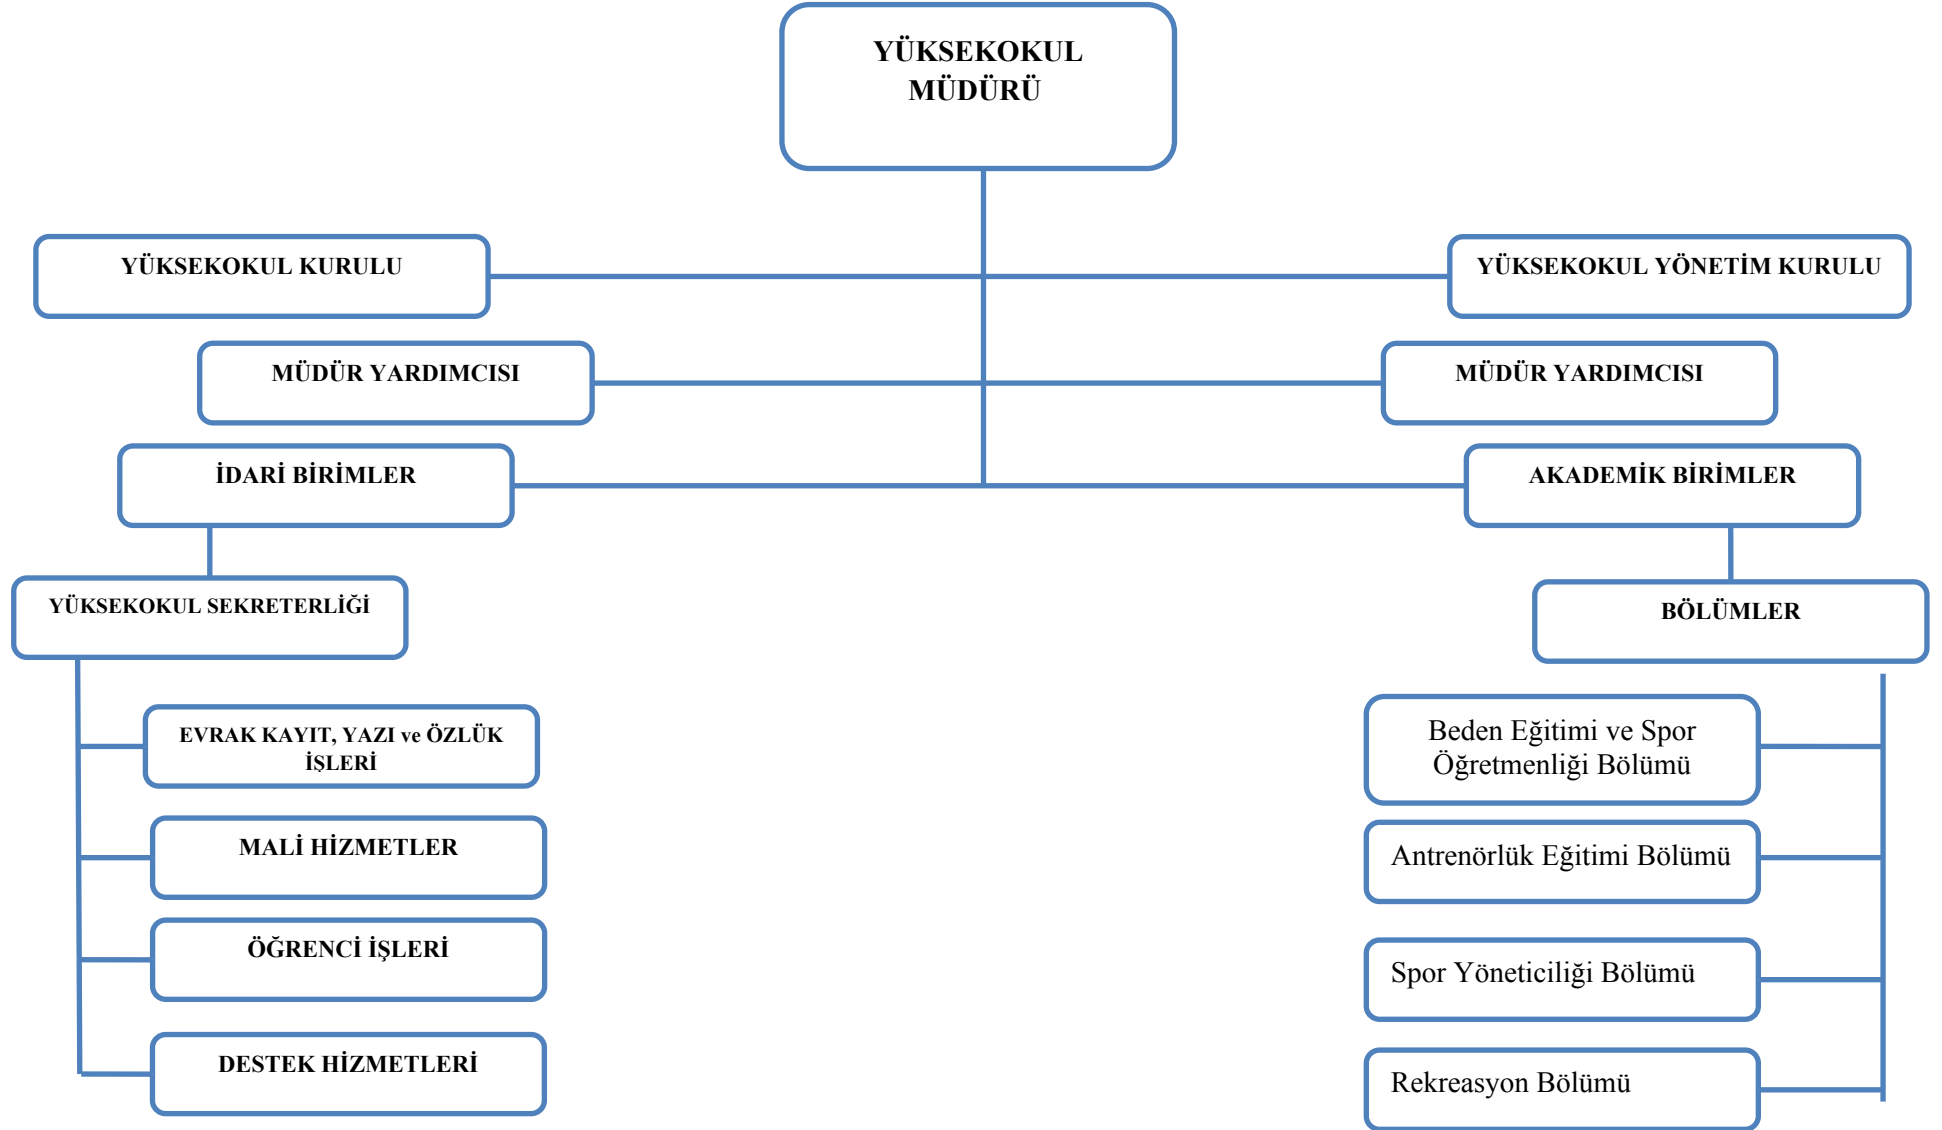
YÜKSEKOKUL MÜDÜRÜ

YÜKSEKOKUL KURULU

YÜKSEKOKUL YÖNETİM KURULU

MÜDÜR YARDIMCISI

MÜDÜR YARDIMCISI

İDARİ BİRİMLER

AKADEMİK BİRİMLER

YÜKSEKOKUL SEKRETERLİĞİ

EVRAK KAYIT, YAZI ve ÖZLÜK İŞLERİ

MALİ HİZMETLER

ÖĞRENCİ İŞLERİ

DESTEK HİZMETLERİ

BÖLÜMLER

Beden Eğitimi ve Spor Öğretmenliği Bölümü

Antrenörlük Eğitimi Bölümü

Spor Yöneticiliği Bölümü

Rekreasyon Bölümü